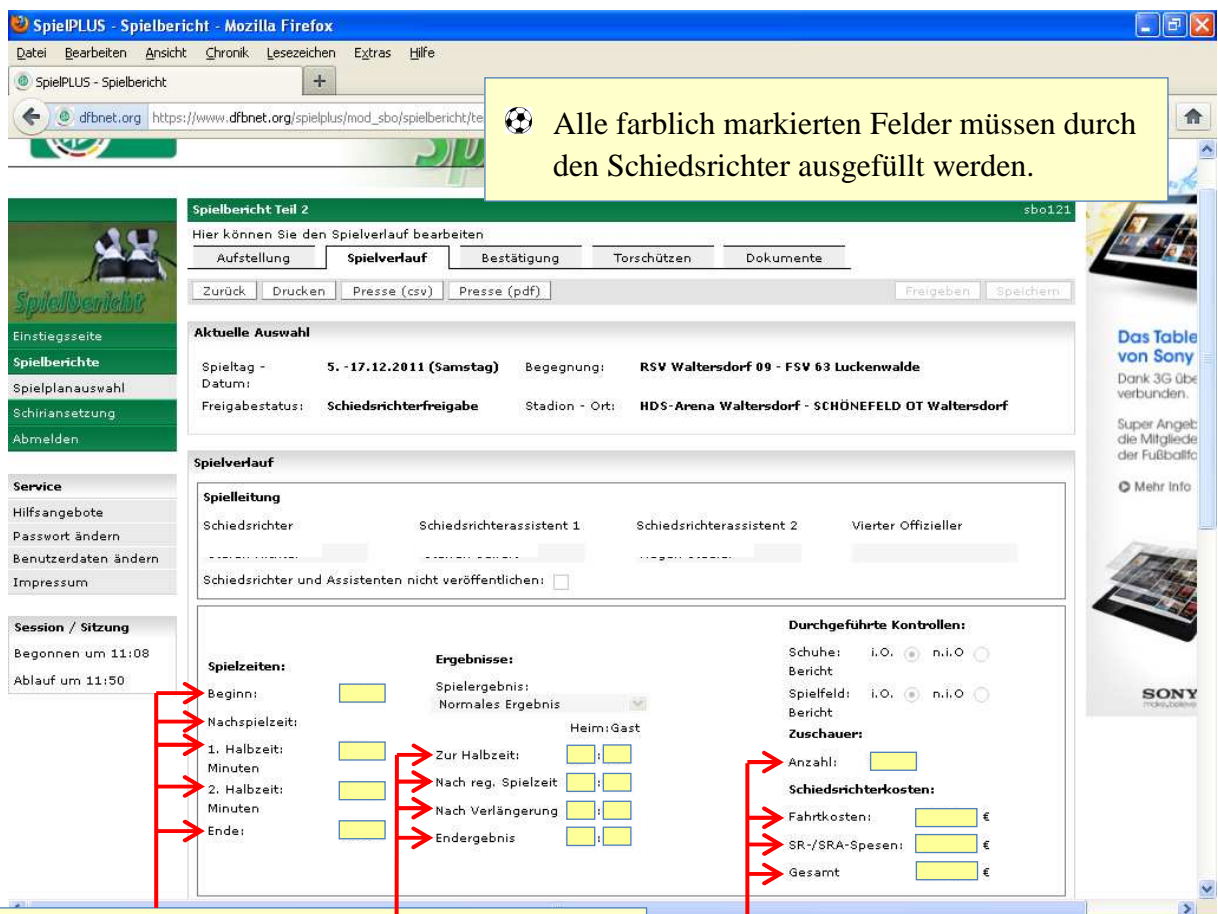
SpielPLUS - Spielbericht - Mozilla Firefox

Datei Bearbeiten Ansicht Chronik Lesezeichen Extras Hilfe

SpielPLUS - Spielbericht

dfbnet.org https://www.dfbnet.org/spielplus/mod_sbo/spielbericht/te

Alle farblich markierten Felder müssen durch den Schiedsrichter ausgefüllt werden.

Spielbericht

Einstiegsseite
Spielberichte
Spielplanauswahl
Schiriansetzung
Abmelden

Service
Hilfsangebote
Passwort ändern
Benutzerdaten ändern
Impressum

Session / Sitzung
Begonnen um 11:08
Ablauf um 11:50

Spielbericht Teil 2 sbo121

Hier können Sie den Spielverlauf bearbeiten

Aufstellung | Spielverlauf | Bestätigung | Torschützen | Dokumente

Zurück | Drucken | Presse (csv) | Presse (pdf) | Freigeben | Speichern

Aktuelle Auswahl

Spieltag - Datum: 5. -17.12.2011 (Samstag) Begegnung: RSV Waltersdorf 09 - FSV 63 Luckenwalde

Freigabestatus: Schiedsrichterfreigabe Stadion - Ort: HDS-Arena Waltersdorf - SCHÖNEFELD OT Waltersdorf

Spielverlauf

Spielleitung

Schiedsrichter Schiedsrichterassistent 1 Schiedsrichterassistent 2 Vierter Offizieller

Schiedsrichter und Assistenten nicht veröffentlichen:

Spielzeiten:
Beginn:
Nachspielzeit:
1. Halbzeit: Minuten
2. Halbzeit: Minuten
Ende:

Ergebnisse:
Spielergebnis:
Normales Ergebnis
Heim:Gast
Zur Halbzeit: :
Nach reg. Spielzeit :
Nach Verlängerung :
Endergebnis :

Durchgeführte Kontrollen:
Schuhe: i.O. n.i.O Bericht
Spielfeld: i.O. n.i.O Bericht
Zuschauer:
Anzahl:
Schiedsrichterkosten:
Fahrtkosten: €
SR-/SRA-Spesen: €
Gesamt €

Das Table von Sony
Dank 3G übe verbunden.
Super Angeb die Mitgliede der Fußballfo
Mehr Info
SONY